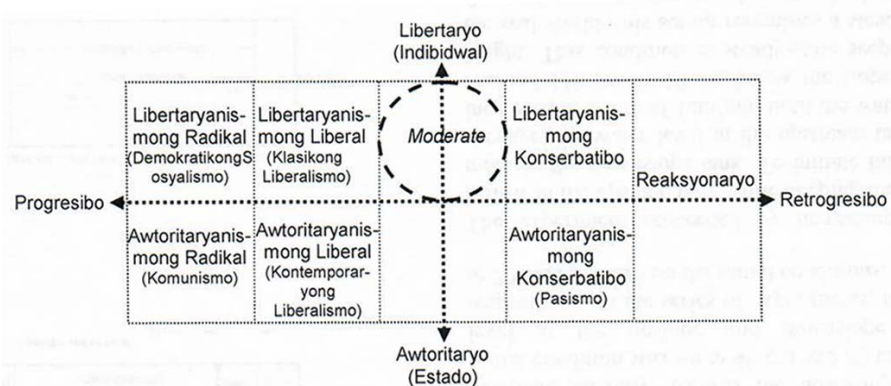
Libertaryo
(Indibidwal)

Libertaryanismong Radikal
(DemokratikongSosyalismo)

Libertaryanismong Liberal
(Klasikong Liberalismo)

Moderate

Libertaryanismong Konserbatibo

Progresibo

Reaksyonaryo

Retrogresibo

Awtoritaryanismong Radikal
(Komunismo)

Awtoritaryanismong Liberal
(Kontemporaryong Liberalismo)

Awtoritaryanismong Konserbatibo
(Pasismo)

Awtoritaryo
(Estado)